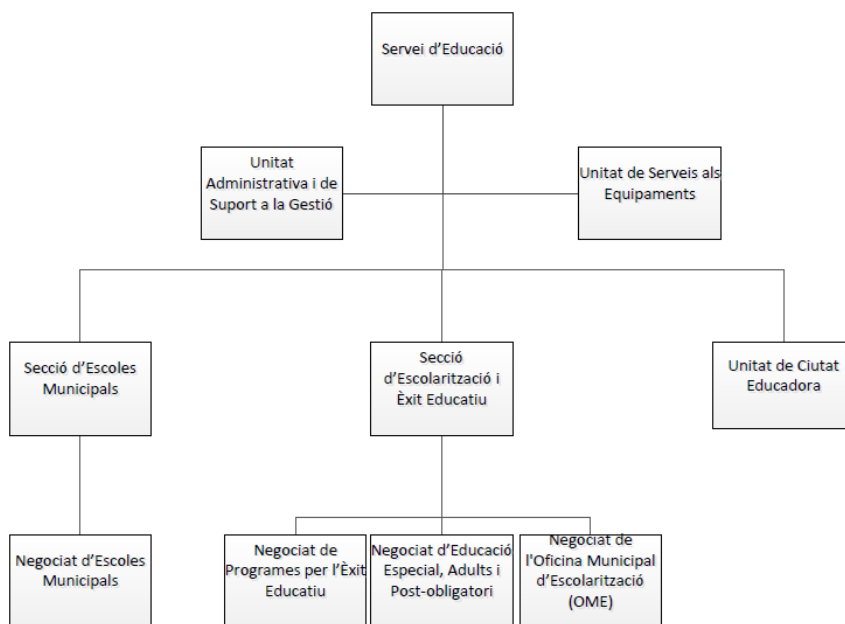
Servei d'Educació

Unitat Administrativa i de Suport a la Gestió

Unitat de Serveis als Equipaments

Secció d'Escoles Municipals

Secció d'Escolarització i Èxit Educatiu

Unitat de Ciutat Educadora

Negociat d'Escoles Municipals

Negociat de Programes per l'Èxit Educatiu

Negociat d'Educació Especial, Adults i Post-obligatori

Negociat de l'Oficina Municipal d'Escolarització (OME)